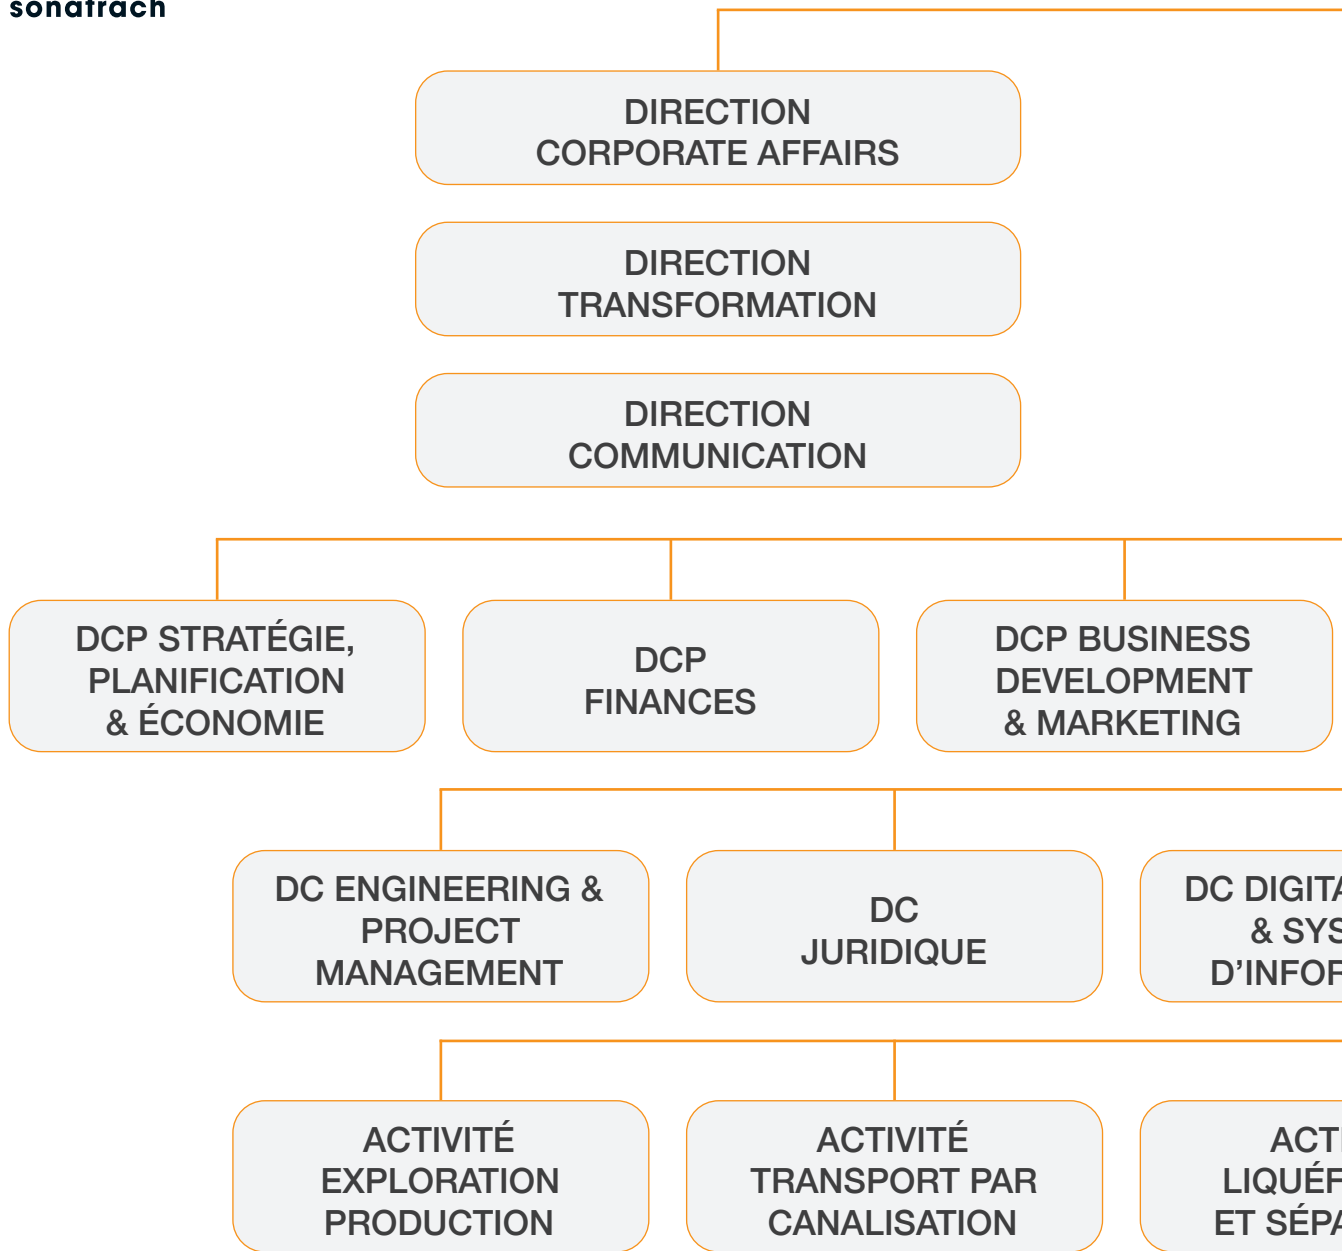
sonatrach

DIRECTION CORPORATE AFFAIRS

DIRECTION TRANSFORMATION

DIRECTION COMMUNICATION

DCP STRATÉGIE, PLANIFICATION & ÉCONOMIE

DCP FINANCES

DCP BUSINESS DEVELOPMENT & MARKETING

DC ENGINEERING & PROJECT MANAGEMENT

DC JURIDIQUE

DC DIGIT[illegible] & SYS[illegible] D'INFOR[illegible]

ACTIVITÉ EXPLORATION PRODUCTION

ACTIVITÉ TRANSPORT PAR CANALISATION

ACT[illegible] LIQUÉF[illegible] ET SÉPA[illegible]